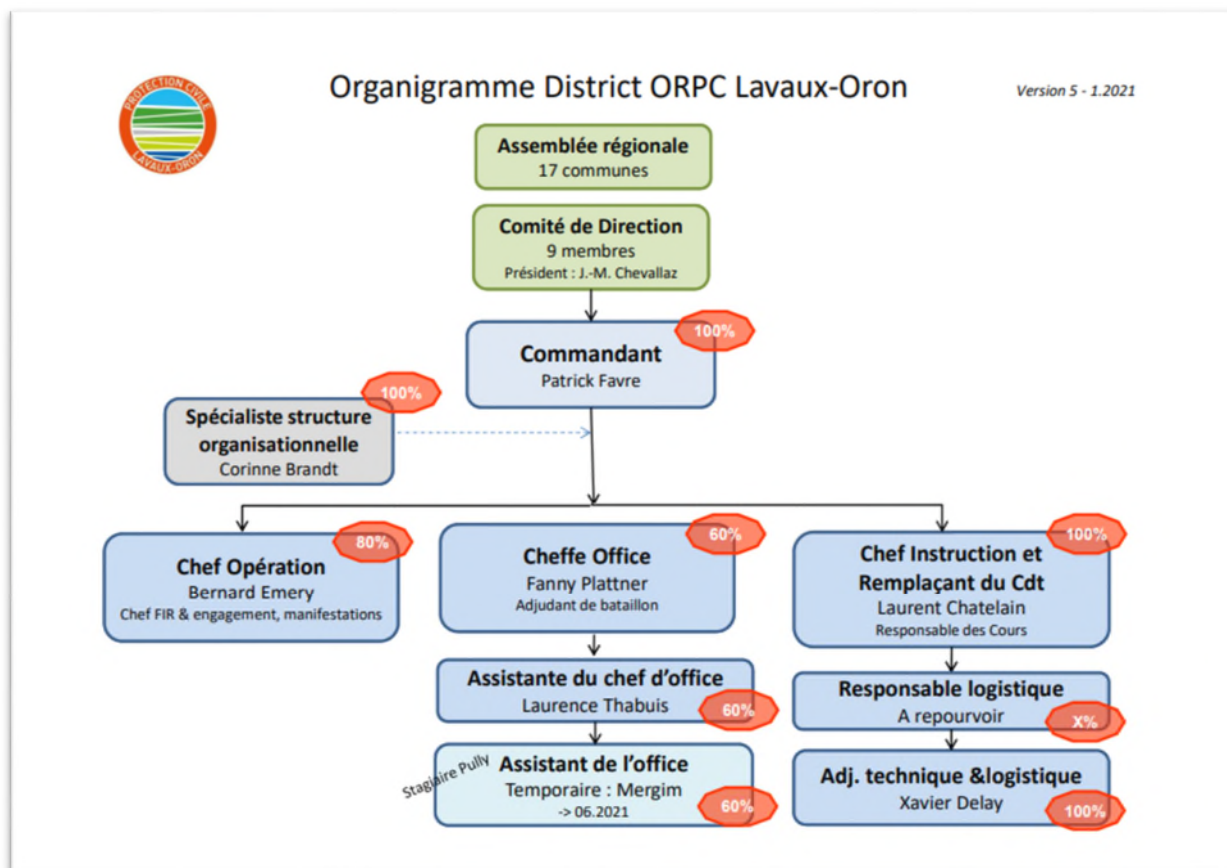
PROTECTION CIVILE
LAVAUX-ORON

Organigramme District ORPC Lavaux-Oron

Version 5 - 1.2021

Assemblée régionale
17 communes

Comité de Direction
9 membres
Président : J.-M. Chevallaz

100%
Commandant
Patrick Favre

100%
Spécialiste structure organisationnelle
Corinne Brandt

80%
Chef Opération
Bernard Emery
Chef FIR & engagement, manifestations

60%
Cheffe Office
Fanny Plattner
Adjudant de bataillon

100%
Chef Instruction et Remplaçant du Cdt
Laurent Chatelain
Responsable des Cours

Assistante du chef d'office
Laurence Thabuis
60%

Responsable logistique
A repourvoir
X%

Stagiaire Pully
Assistant de l'office
Temporaire : Mergim
-> 06.2021
60%

Adj. technique &logistique
Xavier Delay
100%